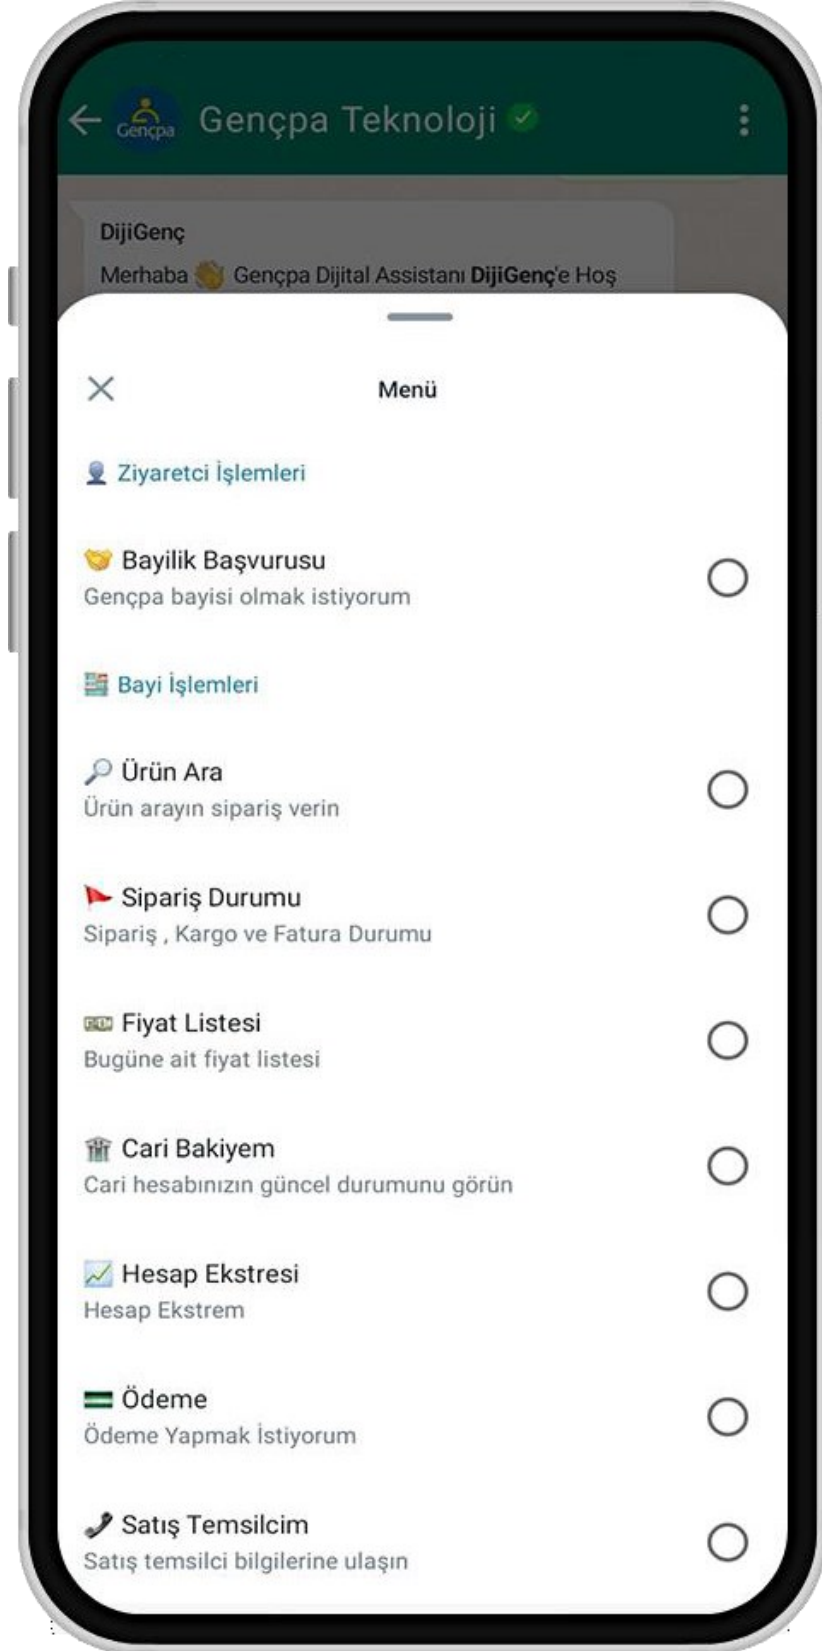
Gençpa

Gençpa Teknoloji

DijiGenç

Merhaba 👋 Gençpa Dijital Assistanı **DijiGenç**'e Hoş

Menü

👤 Ziyaretci İşlemleri

🤝 Bayilik Başvurusu
Gençpa bayisi olmak istiyorum

Bayi İşlemleri

🔎 Ürün Ara
Ürün arayın sipariş verin

🚩 Sipariş Durumu
Sipariş , Kargo ve Fatura Durumu

💵 Fiyat Listesi
Bugüne ait fiyat listesi

🏦 Cari Bakiyem
Cari hesabınızın güncel durumunu görün

📈 Hesap Ekstresi
Hesap Ekstrem

Ödeme
Ödeme Yapmak İstiyorum

📞 Satış Temsilcim
Satış temsilci bilgilerine ulaşın